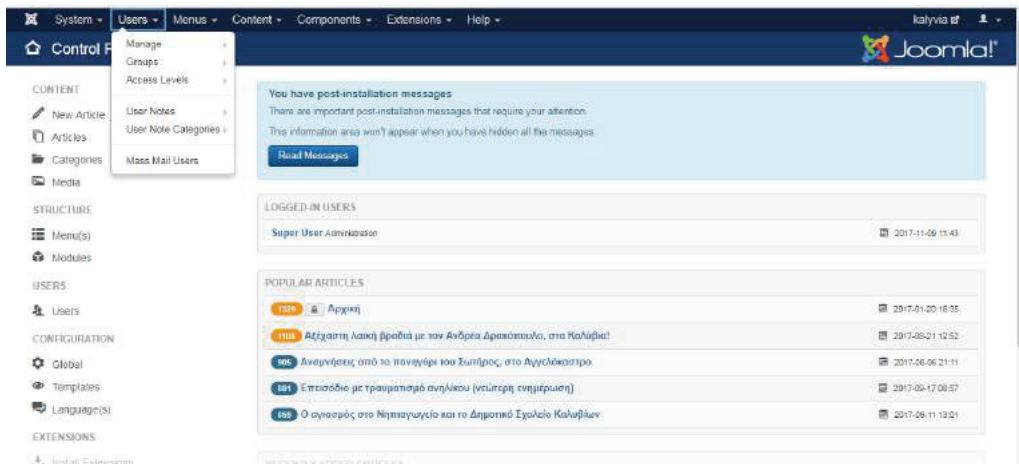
System ▾ Users ▾ Menus ▾ Content ▾ Components ▾ Extensions ▾ Help ▾ kalyvia

Control P

Joomla!

Manage
Groups
Access Levels
User Notes
User Note Categories
Mass Mail Users

CONTENT
New Article
Articles
Categories
Media
STRUCTURE
Menu(s)
Modules
USERS
Users
CONFIGURATION
Global
Templates
Language(s)
EXTENSIONS
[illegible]

You have post-installation messages
There are important post-installation messages that require your attention.
This information area won't appear when you have hidden all the messages.
Read Messages

LOGGED-IN USERS
Super User Administration 2017-11-09 11:43

POPULAR ARTICLES
1526 Αρχική 2017-01-20 16:35
1108 Αξέχαστη λαϊκή βραδιά με τον Ανδρέα Δρακόπουλο, στα Καλύβια! 2017-08-21 12:52
906 Αναμνήσεις από το πανηγύρι του Σωτήρος, στο Αγγελόκαστρο 2017-08-06 21:11
881 Επεισόδιο με τραυματισμό ανηλίκου (νεώτερη ενημέρωση) 2017-09-17 08:57
859 Ο αγιασμός στο Νηπιαγωγείο και το Δημοτικό Σχολείο Καλυβίων 2017-09-11 13:01

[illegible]